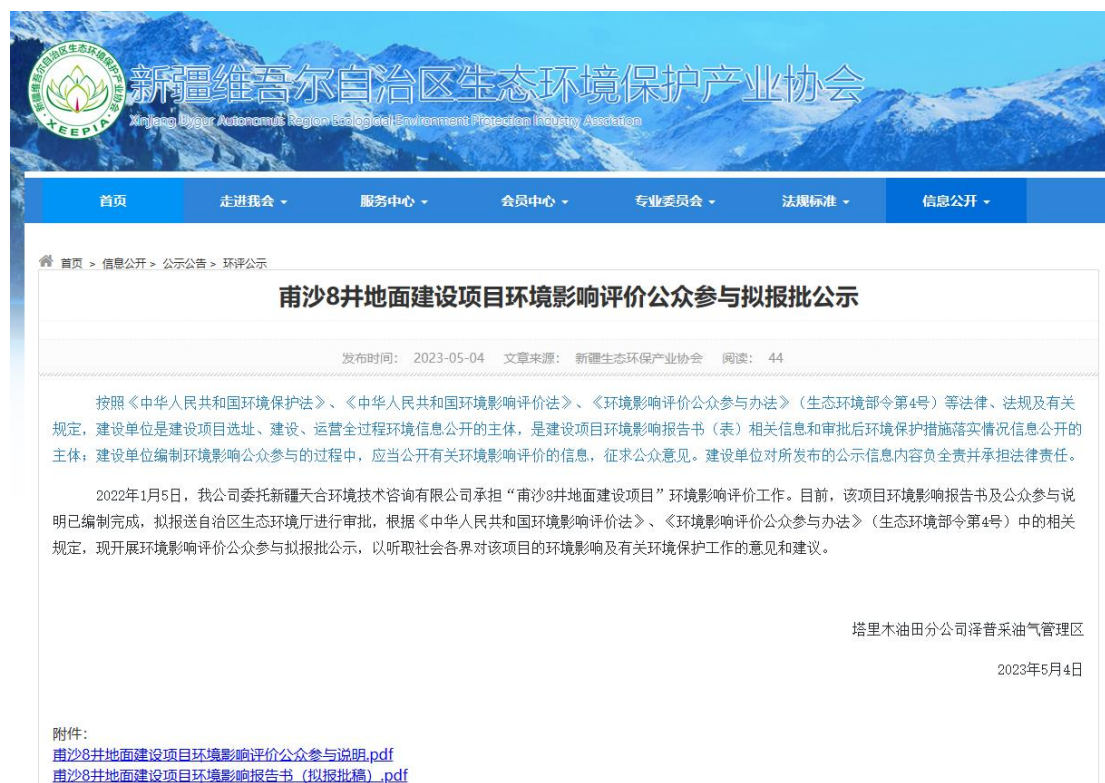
新疆维吾尔自治区生态环境保护产业协会
XEEPIA
Xinjiang Uygur Autonomous Region Ecological Environment Protection Industry Association

首页 走进我会 服务中心 会员中心 专业委员会 法规标准 信息公开

首页 > 信息公开 > 公示公告 > 环评公示

甫沙8井地面建设项目环境影响评价公众参与拟报批公示

发布时间： 2023-05-04 文章来源： 新疆生态环保产业协会 阅读： 44

按照《中华人民共和国环境保护法》、《中华人民共和国环境影响评价法》、《环境影响评价公众参与办法》（生态环境部令第4号）等法律、法规及有关规定，建设单位是建设项目选址、建设、运营全过程环境信息公开的主体，是建设项目环境影响报告书（表）相关信息和审批后环境保护措施落实情况信息公开的主体；建设单位编制环境影响公众参与的过程中，应当公开有关环境影响评价的信息，征求公众意见。建设单位对所发布的公示信息内容负全责并承担法律责任。

2022年1月5日，我公司委托新疆天合环境技术咨询有限公司承担“甫沙8井地面建设项目”环境影响评价工作。目前，该项目环境影响报告书及公众参与说明已编制完成，拟报送自治区生态环境厅进行审批，根据《中华人民共和国环境影响评价法》、《环境影响评价公众参与办法》（生态环境部令第4号）中的相关规定，现开展环境影响评价公众参与拟报批公示，以听取社会各界对该项目的环境影响及有关环境保护工作的意见和建议。

塔里木油田分公司泽普采油气管理区

2023年5月4日

附件：
甫沙8井地面建设项目环境影响评价公众参与说明.pdf
甫沙8井地面建设项目环境影响报告书（拟报批稿）.pdf